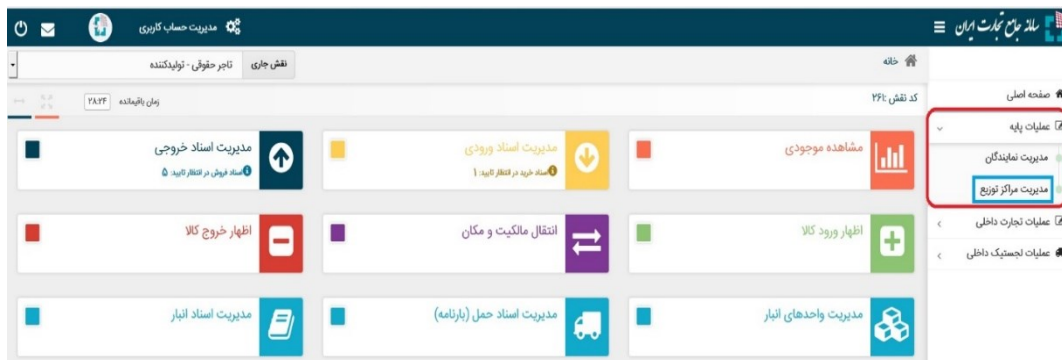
سامانه جامع تجارت ایران
مدیریت حساب کاربری
نقش جاری
تاجر حقوقی - تولیدکننده
خانه
کد نقش: ۲۶۱
زمان باقیمانده ۲۸:۲۴
صفحه اصلی
عملیات پایه
مدیریت نمایندگان
مدیریت مراکز توزیع
عملیات تجارت داخلی
عملیات لجستیک داخلی
مشاهده موجودی
مدیریت اسناد ورودی
اسناد خرید در انتظار تایید: ۱
مدیریت اسناد خروجی
اسناد فروش در انتظار تایید: ۵
اظهار ورود کالا
انتقال مالکیت و مکان
اظهار خروج کالا
مدیریت واحدهای انبار
مدیریت اسناد حمل (بارنامه)
مدیریت اسناد انبار